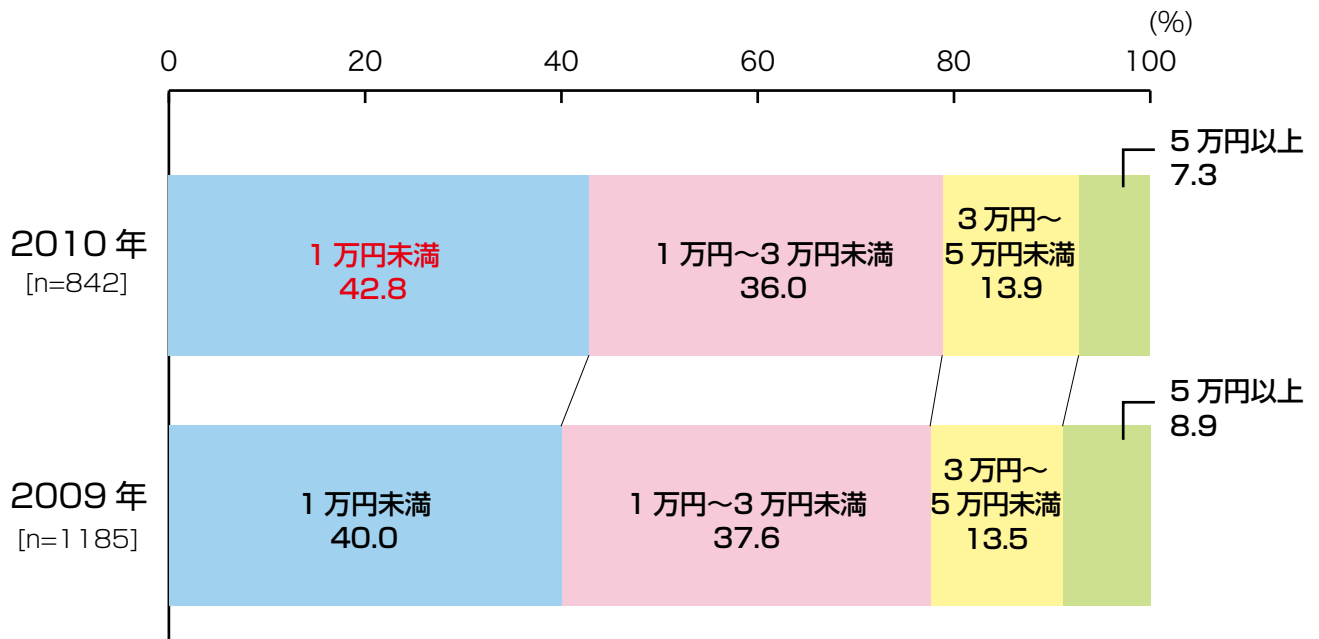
(%)

0 20 40 60 80 100

2010 年
[n=842]

1 万円未満
42.8

1 万円～3 万円未満
36.0

3 万円～
5 万円未満
13.9

5 万円以上
7.3

2009 年
[n=1185]

1 万円未満
40.0

1 万円～3 万円未満
37.6

3 万円～
5 万円未満
13.5

5 万円以上
8.9